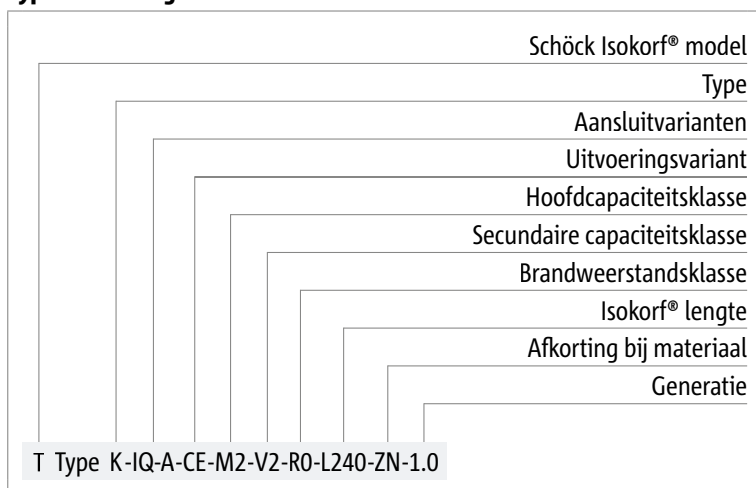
Schöck Isokorf® model

Type

Aansluitvarianten

Uitvoeringsvariant

Hoofdcapaciteitsklasse

Secundaire capaciteitsklasse

Brandweerstandsklasse

Isokorf® lengte

Afkorting bij materiaal

Generatie

T Type K-IQ-A-CE-M2-V2-R0-L240-ZN-1.0